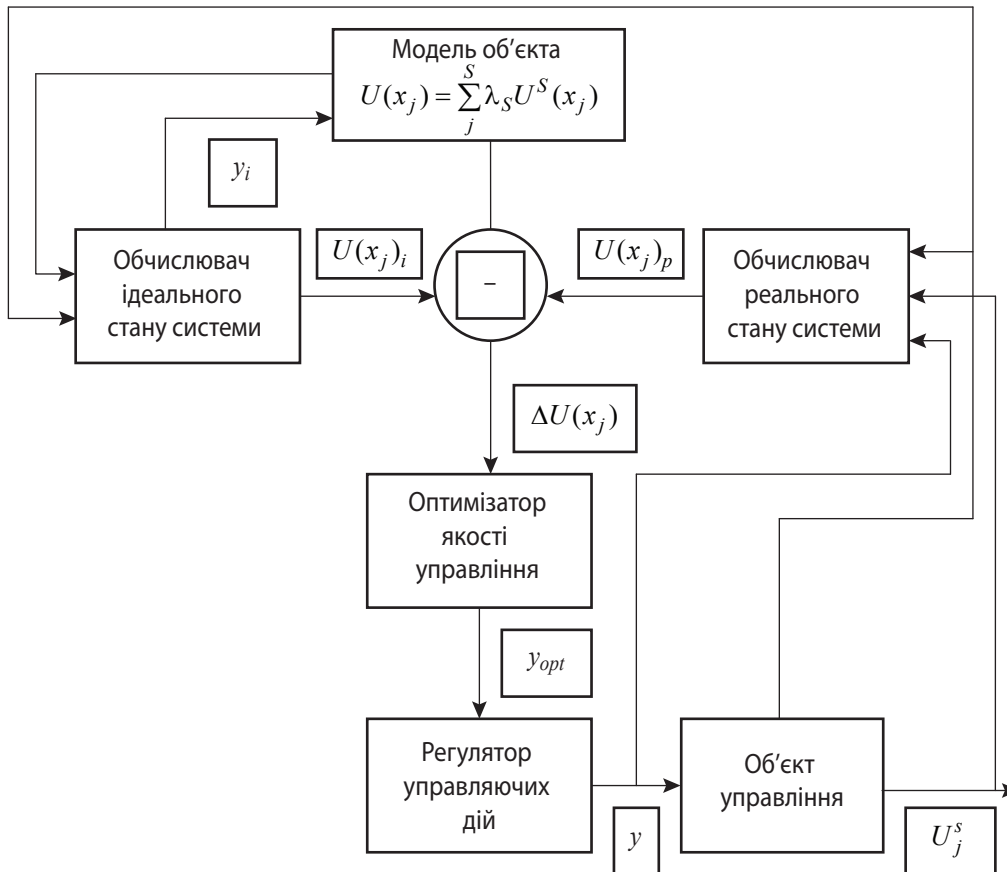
Модель об’єкта
$U(x_j) = \sum_{j}^{S} \lambda_S U^S(x_j)$

$y_i$

Обчислювач ідеального стану системи

$U(x_j)_i$

–

$U(x_j)_p$

Обчислювач реального стану системи

$\Delta U(x_j)$

Оптимізатор якості управління

$y_{opt}$

Регулятор управляючих дій

$y$

Об’єкт управління

$U_j^s$